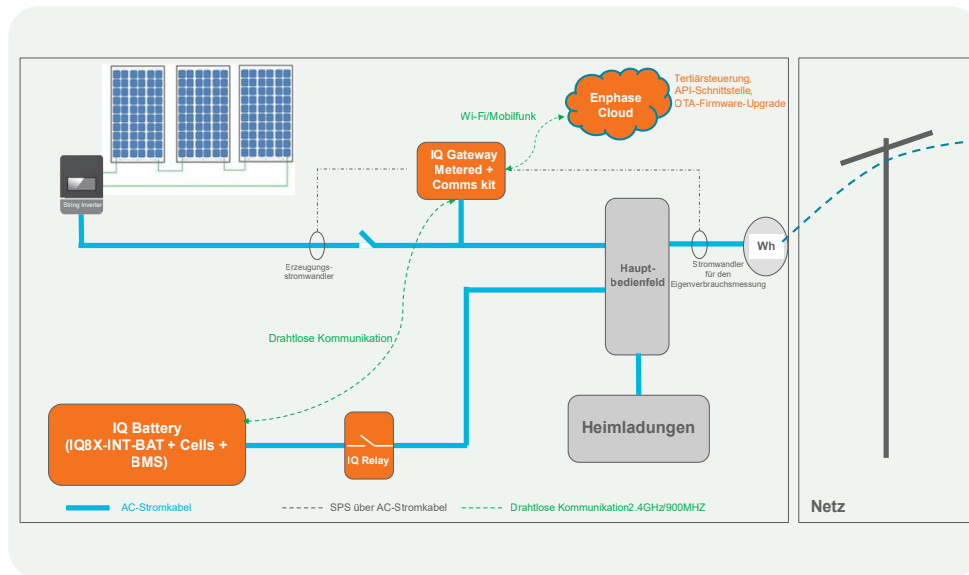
Enphase Cloud

Tertiärsteuerung, API-Schnittstelle, OTA-Firmware-Upgrade

Wi-Fi/Mobilfunk

String Inverter

IQ Gateway Metered + Comms kit

Erzeugungsstromwandler

Hauptbedienfeld

Stromwandler für den Eigenverbrauchsmessung

Wh

Drahtlose Kommunikation

IQ Battery (IQ8X-INT-BAT + Cells + BMS)

IQ Relay

Heimladungen

AC-Stromkabel

SPS über AC-Stromkabel

Drahtlose Kommunikation2.4GHz/900MHZ

Netz